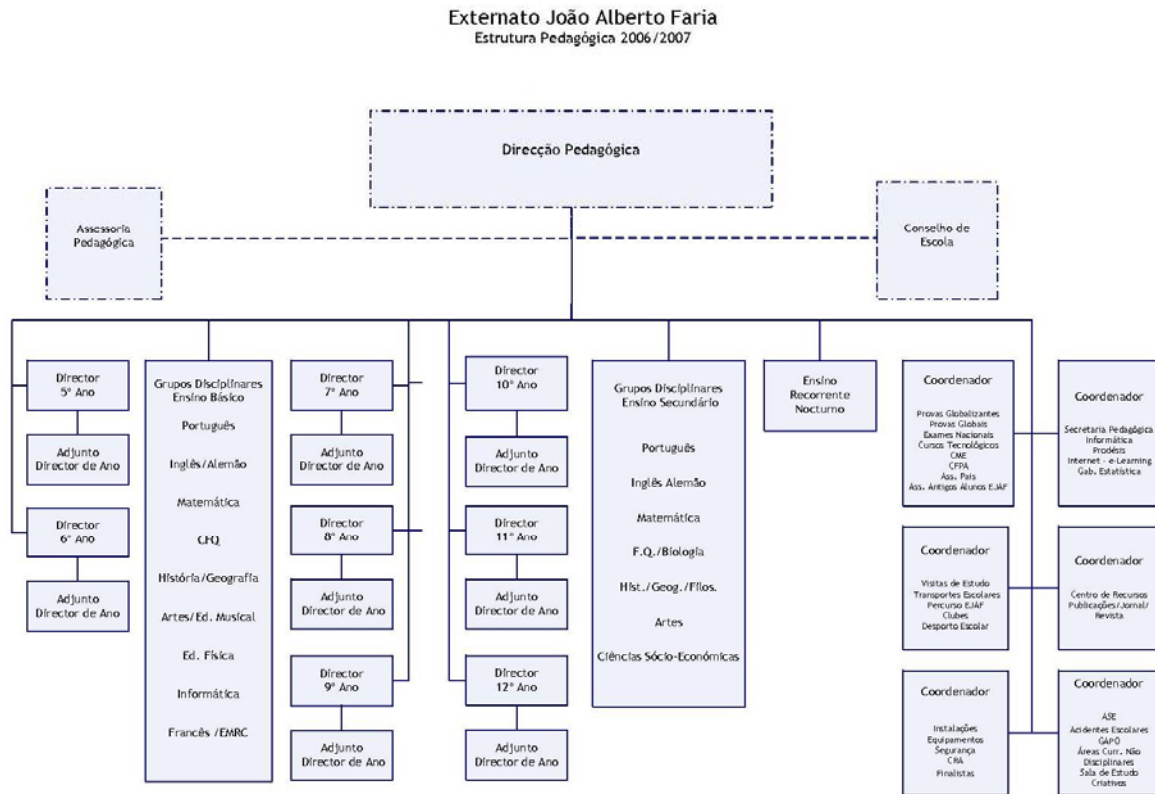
Externato João Alberto Faria
Estrutura Pedagógica 2006/2007

Direcção Pedagógica

Assessoria Pedagógica

Conselho de Escola

Director 5º Ano

Adjunto Director de Ano

Director 6º Ano

Adjunto Director de Ano

Grupos Disciplinares Ensino Básico

Português

Inglês/Alemão

Matemática

C.H.Q.

História/Geografia

Artes/Ed. Musical

Ed. Física

Informática

Francês /EMRC

Director 7º Ano

Adjunto Director de Ano

Director 8º Ano

Adjunto Director de Ano

Director 9º Ano

Adjunto Director de Ano

Director 10º Ano

Adjunto Director de Ano

Director 11º Ano

Adjunto Director de Ano

Director 12º Ano

Adjunto Director de Ano

Grupos Disciplinares Ensino Secundário

Português

Inglês Alemão

Matemática

F.Q./Biologia

Hist./Geog./Filos.

Artes

Ciências Sócio-Económicas

Ensino Recorrente Nocturno

Coordenador

Provas Globalizantes
Provas Globais
Exames Nacionais
Cursos Tecnológicos
CME
CFPA
Ass. Pais
Ass. Antigos Alunos EJAF

Coordenador

Secretaria Pedagógica
Informática
Prodésis
Internet - e-Learning
Gab. Estatística

Coordenador

Visitas de Estudo
Transportes Escolares
Percurso EJAF
Clubes
Desporto Escolar

Coordenador

Centro de Recursos
Publicações/Jornal/Revista

Coordenador

Instalações
Equipamentos
Segurança
CRA
Finalistas

Coordenador

ASE
Acidentes Escolares
GAPO
Áreas Curr. Não Disciplinares
Sala de Estudo
Criativos